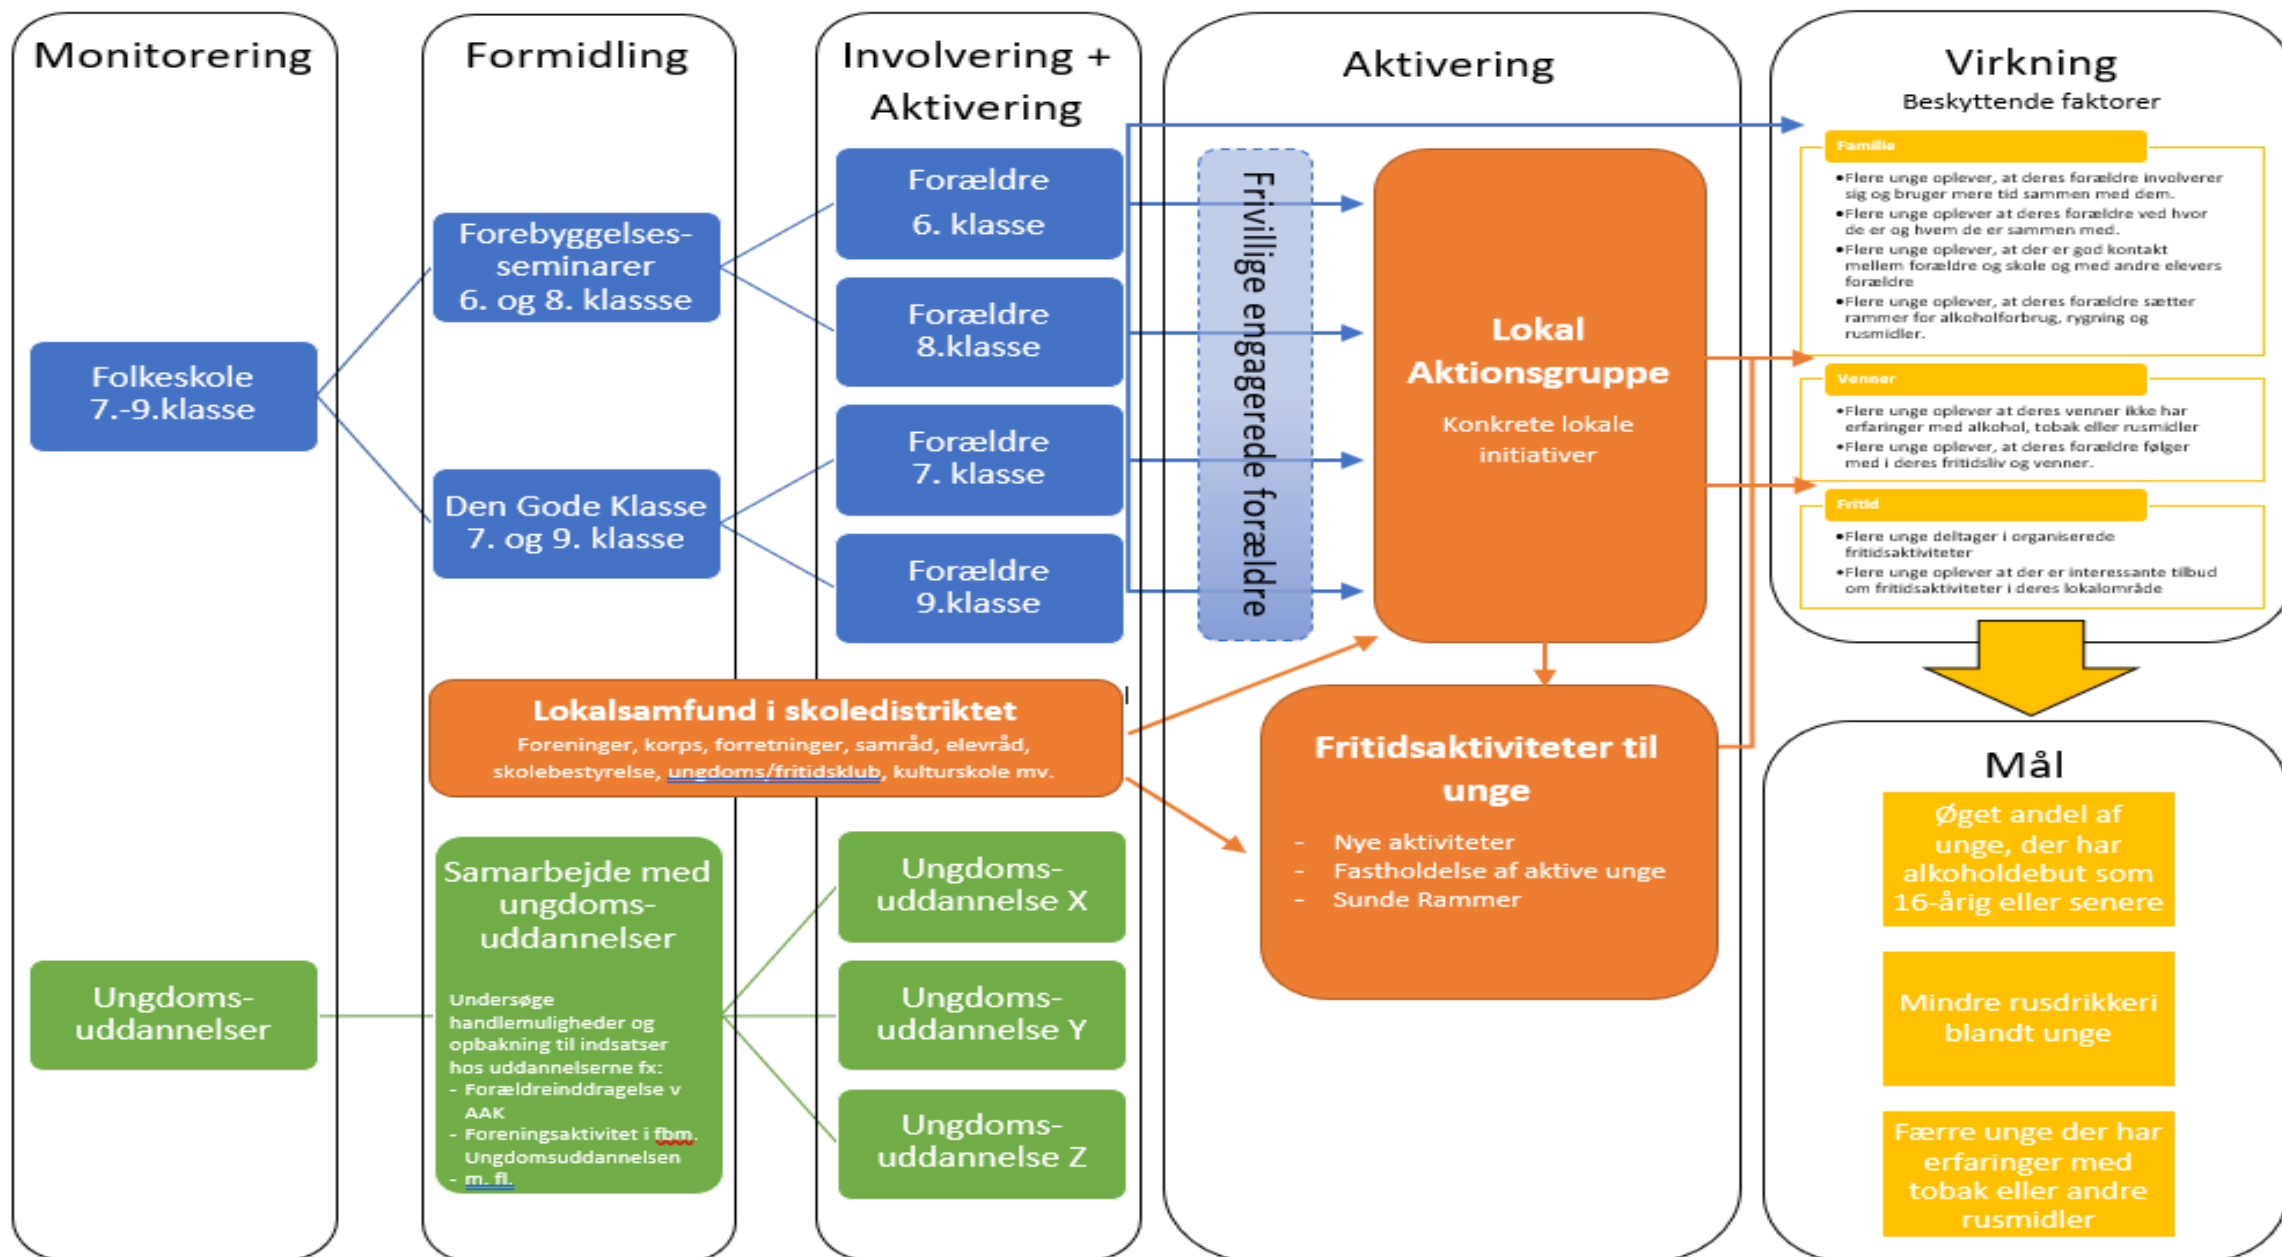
Monitorering

Folkeskole 7.-9.klasse

Ungdoms-uddannelser

Formidling

Forebyggelses-seminarer 6. og 8. klassse

Den Gode Klasse 7. og 9. klasse

Samarbejde med ungdoms-uddannelser

Undersøge handlemuligheder og opbakning til indsatser hos uddannelserne fx:
- Forældreinddragelse v AAK
- Foreningsaktivitet i fbm. Ungdomsuddannelsen
- m. fl.

Involvering + Aktivering

Forældre 6. klasse

Forældre 8.klasse

Forældre 7. klasse

Forældre 9.klasse

Ungdoms-uddannelse X

Ungdoms-uddannelse Y

Ungdoms-uddannelse Z

Lokalsamfund i skoledistriktet
Foreninger, korps, forretninger, samråd, elevråd, skolebestyrelse, ungdoms/fritidsklub, kulturskole mv.

Aktivering

Frivillige engagerede forældre

Lokal Aktionsgruppe
Konkrete lokale initiativer

Fritidsaktiviteter til unge
- Nye aktiviteter
- Fastholdelse af aktive unge
- Sunde Rammer

Virkning
Beskyttende faktorer

Familie
•Flere unge oplever, at deres forældre involverer sig og bruger mere tid sammen med dem.
•Flere unge oplever at deres forældre ved hvor de er og hvem de er sammen med.
•Flere unge oplever, at der er god kontakt mellem forældre og skole og med andre elevers forældre
•Flere unge oplever, at deres forældre sætter rammer for alkoholforbrug, rygning og rusmidler.

Venner
•Flere unge oplever at deres venner ikke har erfaringer med alkohol, tobak eller rusmidler
•Flere unge oplever, at deres forældre følger med i deres fritidsliv og venner.

Fritid
•Flere unge deltager i organiserede fritidsaktiviteter
•Flere unge oplever at der er interessante tilbud om fritidsaktiviteter i deres lokalområde

Mål

Øget andel af unge, der har alkoholdebut som 16-årig eller senere

Mindre rusdrikkeri blandt unge

Færre unge der har erfaringer med tobak eller andre rusmidler